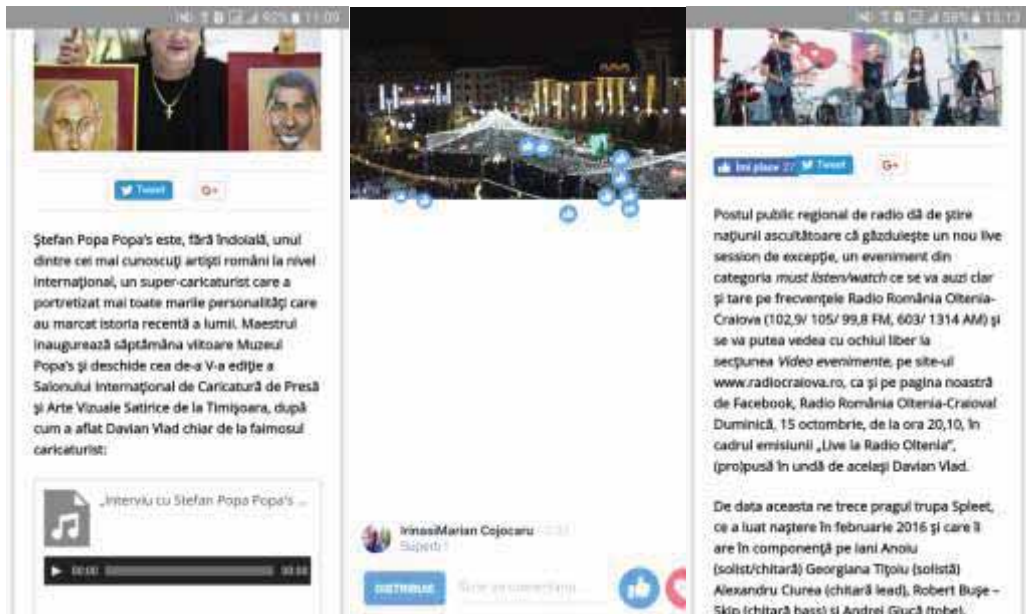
92% 11:09

Tweet G+

Ştefan Popa Popa's este, fără îndoială, unul dintre cei mai cunoscuţi artişti români la nivel internaţional, un super-caricaturist care a portretizat mai toate marile personalităţi care au marcat istoria recentă a lumii. Maestrul inaugurează săptămâna viitoare Muzeul Popa's şi deschide cea de-a V-a ediţie a Salonului Internaţional de Caricatură de Presă şi Arte Vizuale Satirice de la Timişoara, după cum a aflat Davian Vlad chiar de la faimosul caricaturist:

„Interviu cu Stefan Popa Popa's ...

00:00 00:00

IrinasiMarian Cojocaru
Superb !

DISTRIBUIE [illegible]

58% 13:13

Îmi place 27 Tweet G+

Postul public regional de radio dă de ştire naţiunii ascultătoare că găzduieşte un nou live session de excepţie, un eveniment din categoria must listen/watch ce se va auzi clar şi tare pe frecvenţele Radio România Oltenia-Craiova (102,9/ 105/ 99,8 FM, 603/ 1314 AM) şi se va putea vedea cu ochiul liber la secţiunea Video evenimente, pe site-ul www.radiocraiova.ro, ca şi pe pagina noastră de Facebook, Radio România Oltenia-Craiova! Duminică, 15 octombrie, de la ora 20,10, în cadrul emisiunii „Live la Radio Oltenia", (pro)pusă în undă de acelaşi Davian Vlad.

De data aceasta ne trece pragul trupa Spleet, ce a luat naştere în februarie 2016 şi care îi are în componenţă pe Iani Anoiu (solist/chitară) Georgiana Tiţoiu (solistă) Alexandru Ciurea (chitară lead), Robert Buşe – Skip (chitară bass) şi Andrei Giucă (tobe).